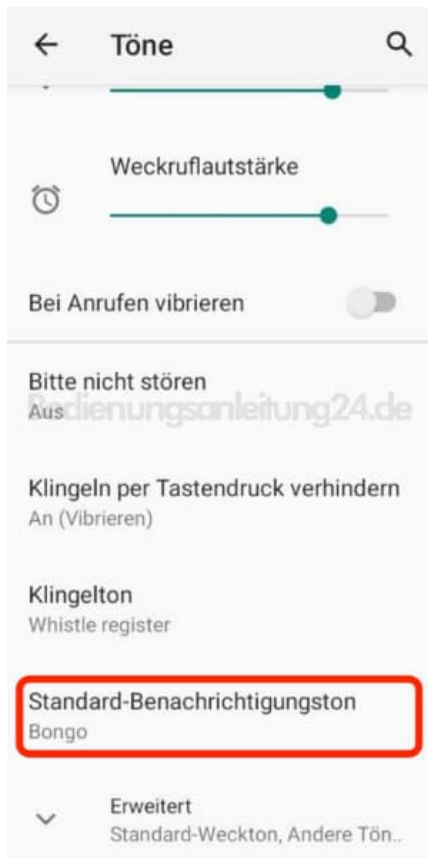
Töne

Weckruflautstärke

Bei Anrufen vibrieren

Bitte nicht stören
Aus

Bedienungsanleitung24.de

Klingeln per Tastendruck verhindern
An (Vibrieren)

Klingelton
Whistle register

Standard-Benachrichtigungston
Bongo

Erweitert
Standard-Weckton, Andere Tön..